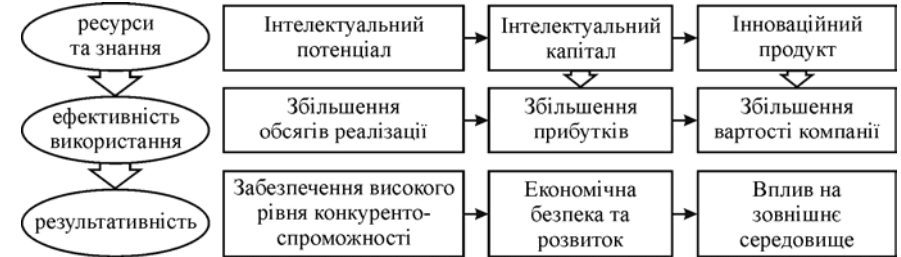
ресурси та знання

Інтелектуальний потенціал

Інтелектуальний капітал

Інноваційний продукт

ефективність використання

Збільшення обсягів реалізації

Збільшення прибутків

Збільшення вартості компанії

результативність

Забезпечення високого рівня конкуренто-спроможності

Економічна безпека та розвиток

Вплив на зовнішнє середовище